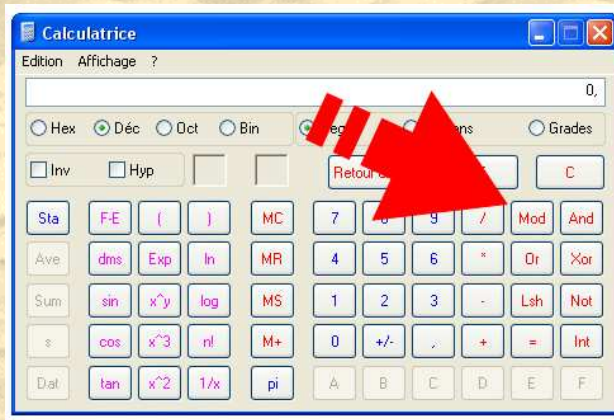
Calculatrice

Edition Affichage ?

0,

Hex Déc Oct Bin

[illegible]egr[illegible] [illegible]ns Grades

Inv Hyp

Retour a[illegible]

C

Sta F-E ( ) MC 7 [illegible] 9 / Mod And

Ave dms Exp ln MR 4 5 6 * Or Xor

Sum sin x^y log MS 1 2 3 - Lsh Not

s cos x^3 n! M+ 0 +/- , + = Int

Dat tan x^2 1/x pi A B C D E F